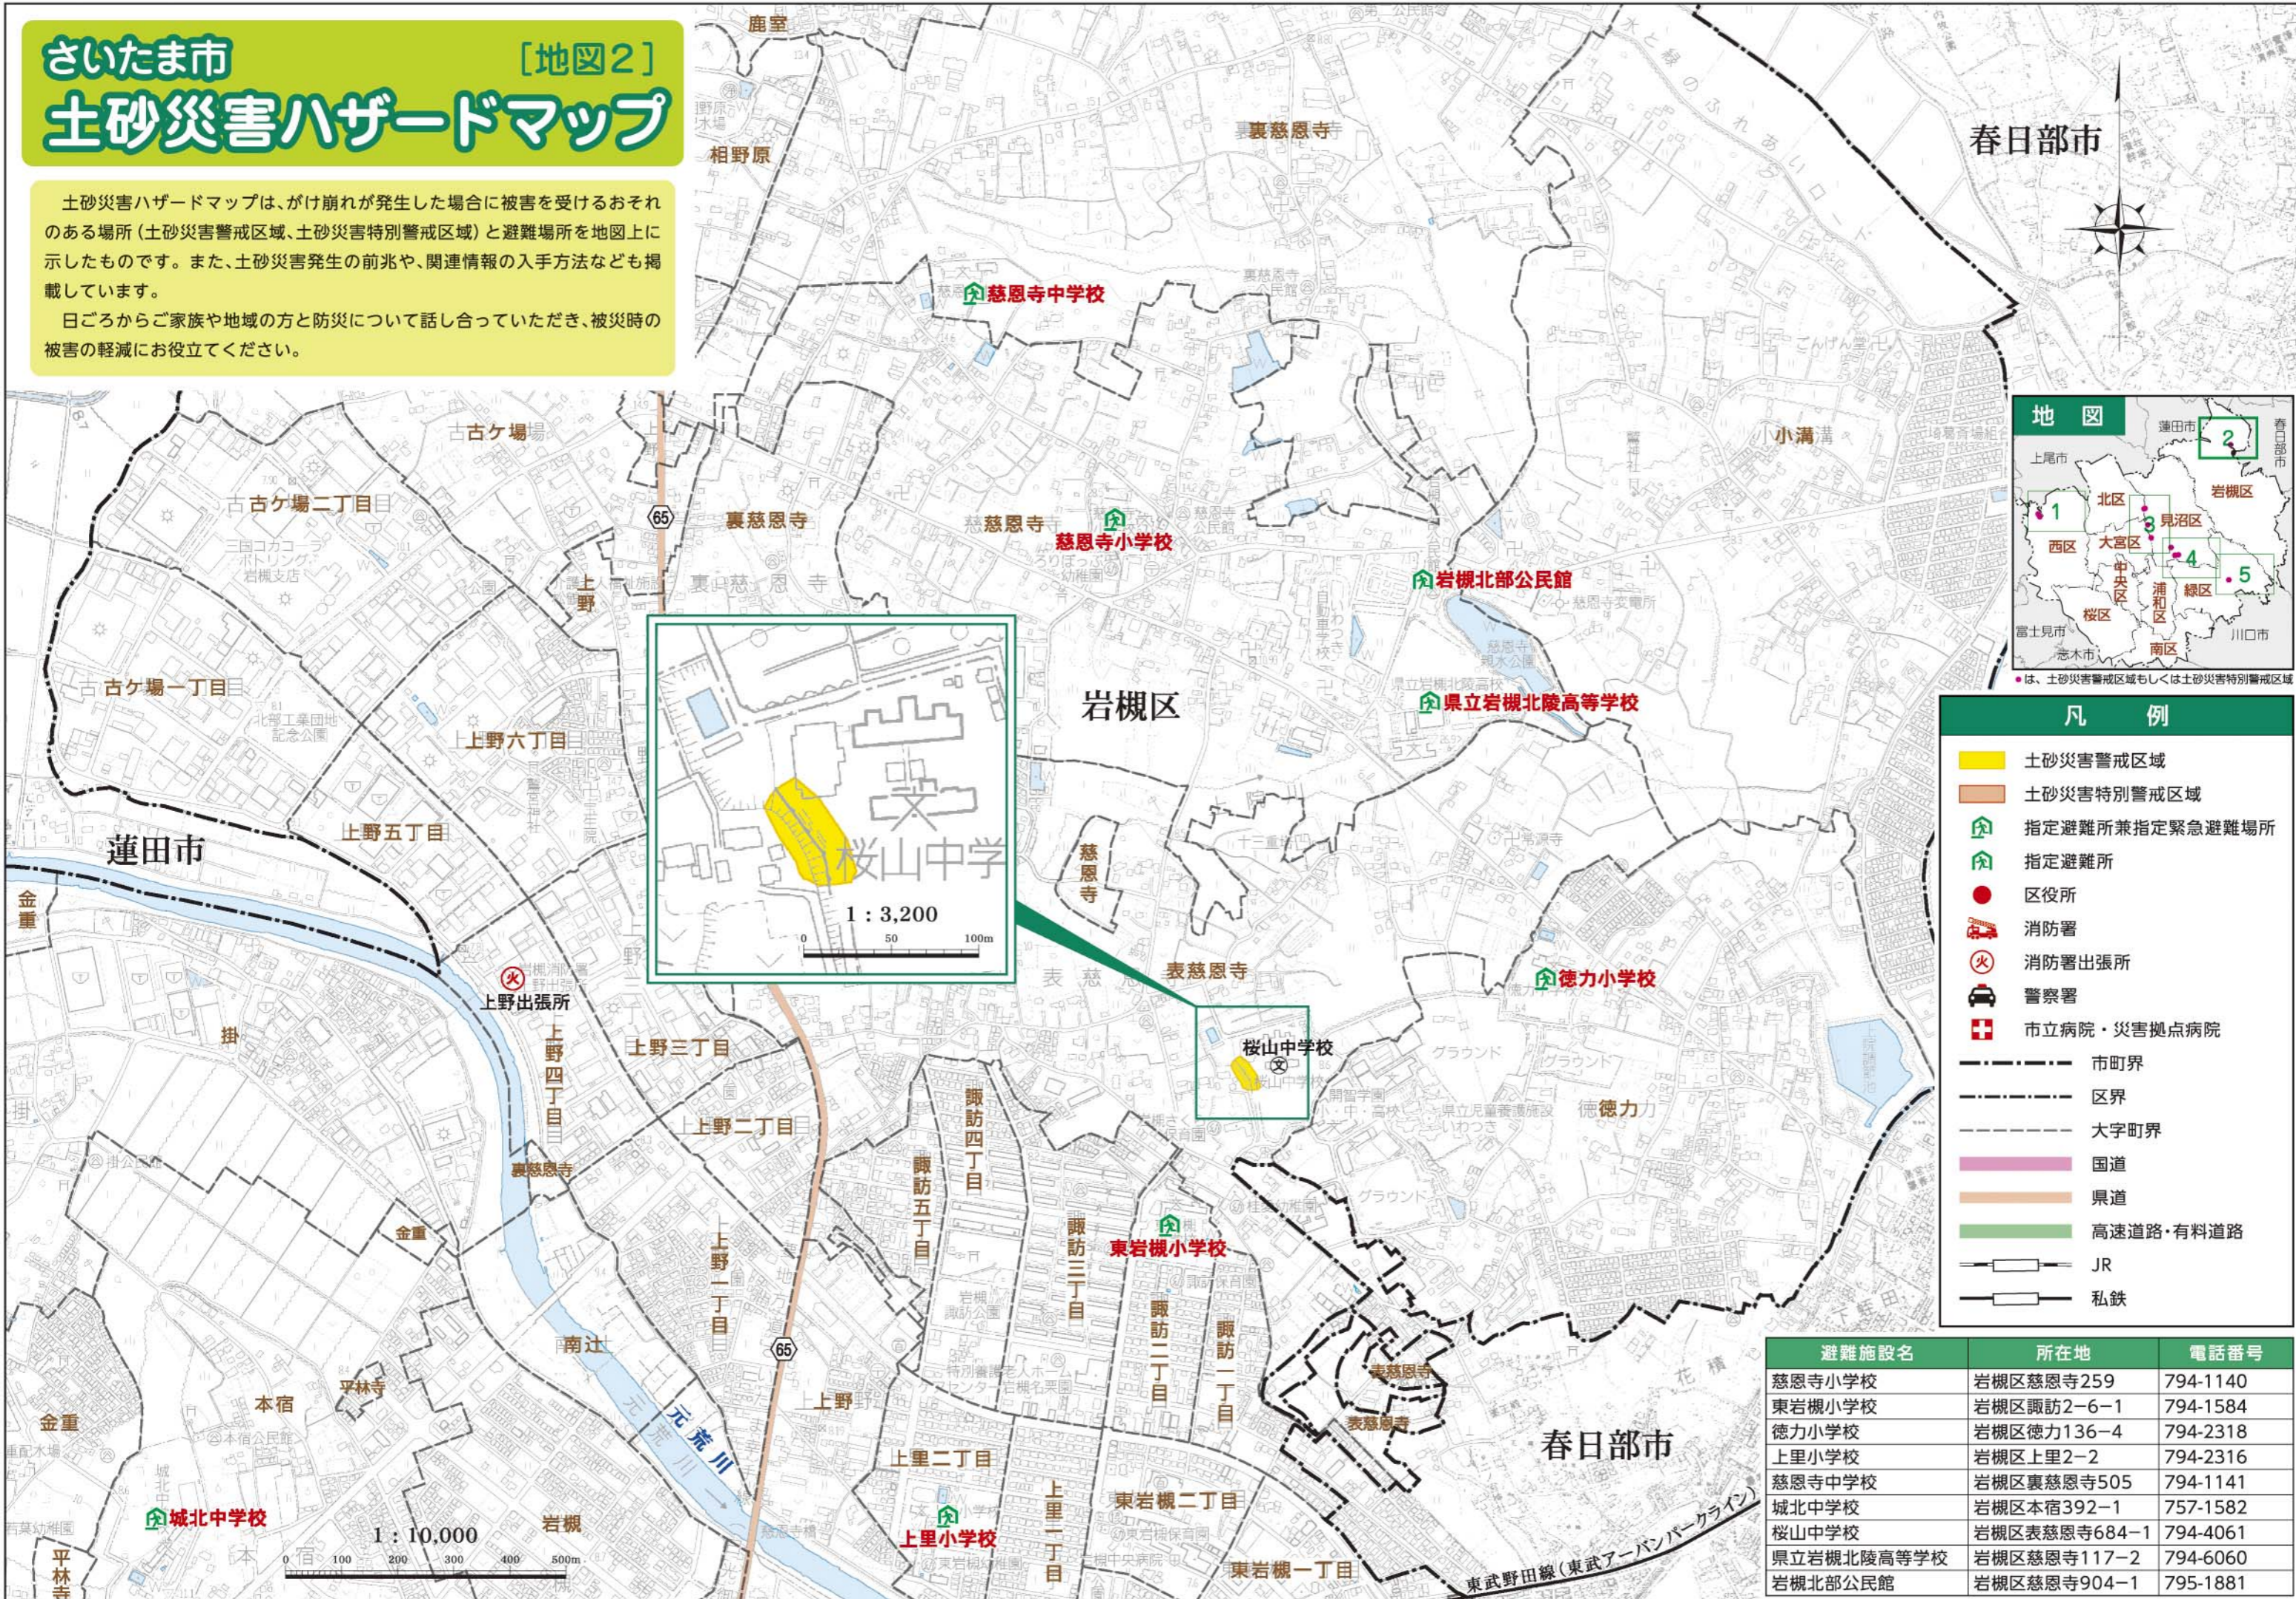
さいたま市 ［地図２］
土砂災害ハザードマップ

土砂災害ハザードマップは、がけ崩れが発生した場合に被害を受けるおそれのある場所（土砂災害警戒区域、土砂災害特別警戒区域）と避難場所を地図上に示したものです。また、土砂災害発生の前兆や、関連情報の入手方法なども掲載しています。
日ごろからご家族や地域の方と防災について話し合っていただき、被災時の被害の軽減にお役立てください。

春日部市
鹿室
相野原
裏慈恩寺
慈恩寺中学校
古ケ場
古ケ場二丁目
古ケ場一丁目
裏慈恩寺
慈恩寺
慈恩寺小学校
岩槻北部公民館
小溝
上野
上野六丁目
上野五丁目
岩槻区
県立岩槻北陵高等学校
蓮田市
金重
1 : 3,200
0 50 100m
桜山中学
慈恩寺
上野出張所
上野四丁目
表慈恩寺
徳力小学校
桜山中学校
上野三丁目
諏訪四丁目
徳力
上野二丁目
裏慈恩寺
諏訪五丁目
東岩槻小学校
諏訪三丁目
金重
上野一丁目
諏訪二丁目
諏訪一丁目
南辻
元荒川
上野
表慈恩寺
金重
本宿
平林寺
春日部市
上里二丁目
東岩槻二丁目
上里一丁目
城北中学校
1 : 10,000
0 100 200 300 400 500m
岩槻
上里小学校
東岩槻一丁目
平林寺
東武野田線（東武アーバンパークライン）
65

地図
蓮田市 春日部市 上尾市 北区 岩槻区 見沼区 西区 大宮区 中央区 浦和区 緑区 桜区 南区 富士見市 志木市 川口市
1 2 3 4 5
●は、土砂災害警戒区域もしくは土砂災害特別警戒区域

凡例
土砂災害警戒区域
土砂災害特別警戒区域
指定避難所兼指定緊急避難場所
指定避難所
区役所
消防署
消防署出張所
警察署
市立病院・災害拠点病院
市町界
区界
大字町界
国道
県道
高速道路・有料道路
JR
私鉄

| 避難施設名 | 所在地 | 電話番号 |
|---|---|---|
| 慈恩寺小学校 | 岩槻区慈恩寺259 | 794-1140 |
| 東岩槻小学校 | 岩槻区諏訪2−6−1 | 794-1584 |
| 徳力小学校 | 岩槻区徳力136−4 | 794-2318 |
| 上里小学校 | 岩槻区上里2−2 | 794-2316 |
| 慈恩寺中学校 | 岩槻区裏慈恩寺505 | 794-1141 |
| 城北中学校 | 岩槻区本宿392−1 | 757-1582 |
| 桜山中学校 | 岩槻区表慈恩寺684−1 | 794-4061 |
| 県立岩槻北陵高等学校 | 岩槻区慈恩寺117−2 | 794-6060 |
| 岩槻北部公民館 | 岩槻区慈恩寺904−1 | 795-1881 |